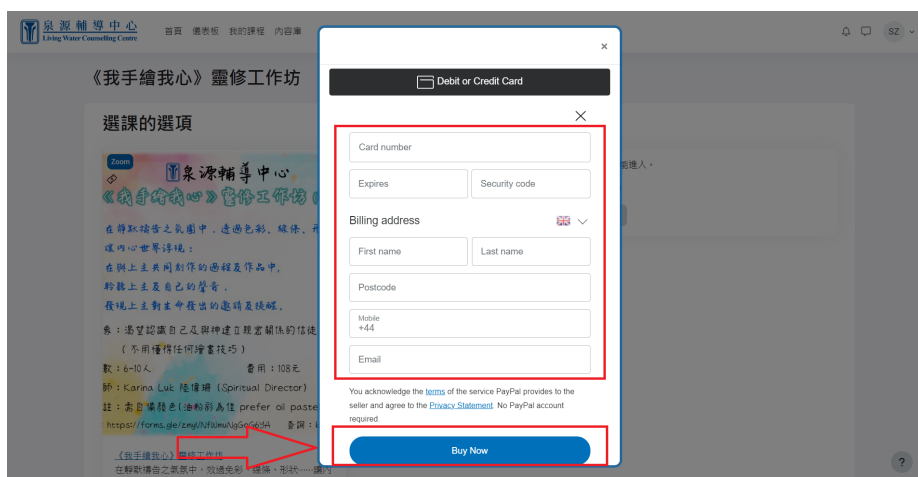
泉源輔導中心
Living Water Counselling Centre

首頁 儀表板 我的課程 內容庫

SZ

《我手繪我心》靈修工作坊

選課的選項

Zoom

泉源輔導中心
《我手繪我心》靈修工作坊

在靜默禱告之氛圍中，透過色彩、線條、形
讓內心世界浮現；
在與上主共同創作的過程及作品中，
聆聽上主及自己的聲音，
發現上主對生命發出的邀請及挑戰。

象：渴望認識自己及與神建立親密關係的信徒
（不用懂得任何繪畫技巧）
數：6-10人 費用：108元
師：Karina Luk 陸憶珊（Spiritual Director）
註：需自備顏色(油粉彩為佳 prefer oil paste
https://forms.gle/zmyUNfiWmuNgGo6h9A 查詢：

《我手繪我心》靈修工作坊
在靜默禱告之氛圍中，效過色彩，線條，形狀……讓內

能進入。

×

Debit or Credit Card

Card number

Expires

Security code

Billing address

First name

Last name

Postcode

Mobile
+44

Email

You acknowledge the terms of the service PayPal provides to the seller and agree to the Privacy Statement. No PayPal account required.

Buy Now

?